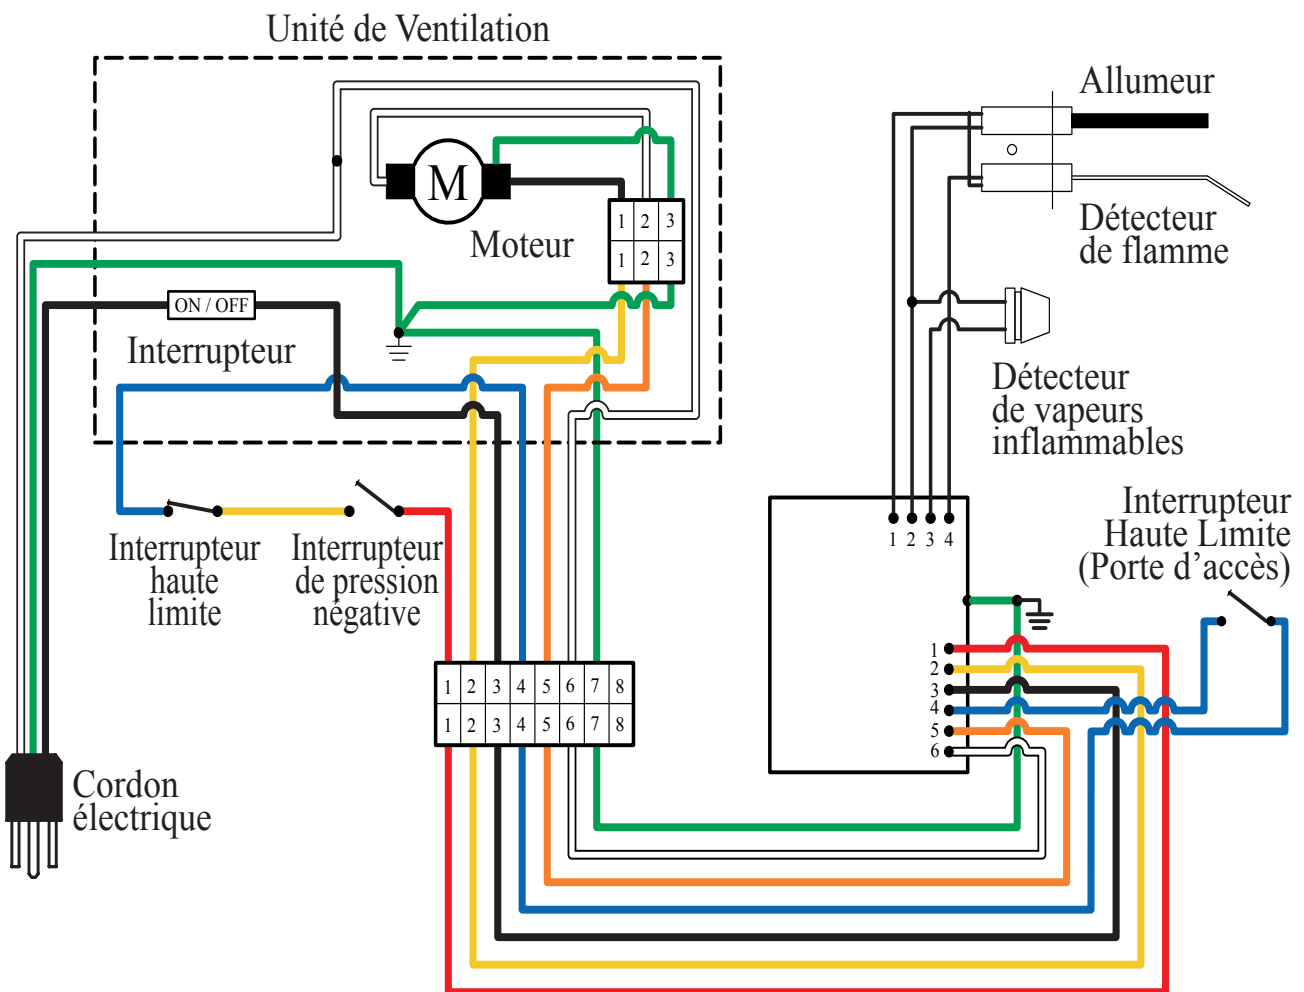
Unité de Ventilation

M

Moteur

| 1 | 2 | 3 |
|---|---|---|
| 1 | 2 | 3 |

ON / OFF

Interrupteur

Allumeur

Détecteur de flamme

Détecteur de vapeurs inflammables

1 2 3 4

Interrupteur Haute Limite (Porte d’accès)

Interrupteur haute limite

Interrupteur de pression négative

| 1 | 2 | 3 | 4 | 5 | 6 | 7 | 8 |
|---|---|---|---|---|---|---|---|
| 1 | 2 | 3 | 4 | 5 | 6 | 7 | 8 |

1
2
3
4
5
6

Cordon électrique